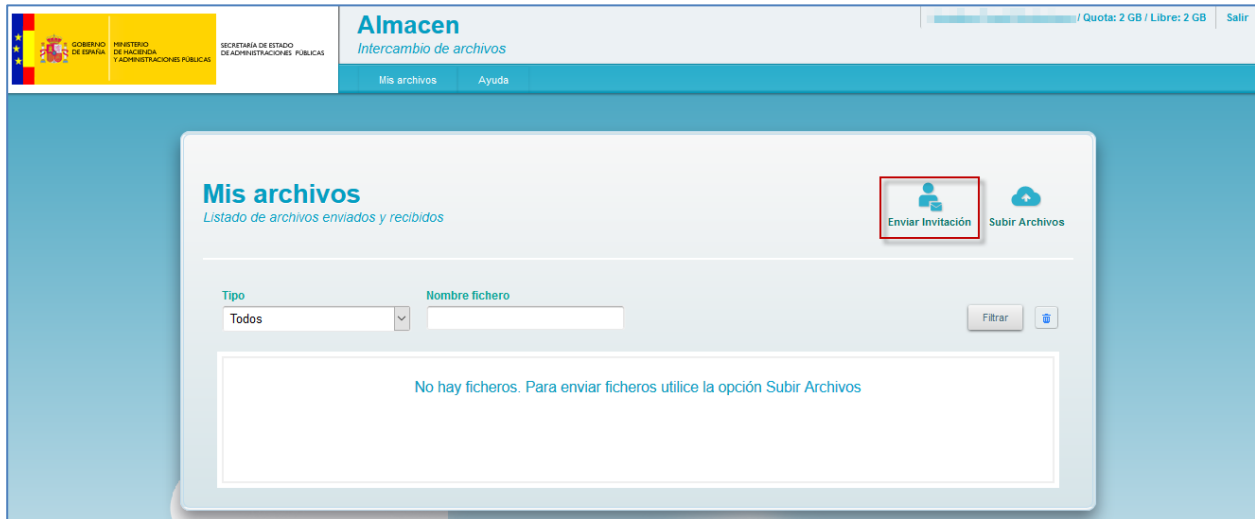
GOBIERNO DE ESPAÑA MINISTERIO DE HACIENDA Y ADMINISTRACIONES PÚBLICAS

SECRETARÍA DE ESTADO DE ADMINISTRACIONES PÚBLICAS

Almacen
Intercambio de archivos

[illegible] / Quota: 2 GB / Libre: 2 GB Salir

Mis archivos Ayuda

Mis archivos
Listado de archivos enviados y recibidos

Enviar Invitación
Subir Archivos

Tipo
Todos

Nombre fichero

Filtrar

No hay ficheros. Para enviar ficheros utilice la opción Subir Archivos